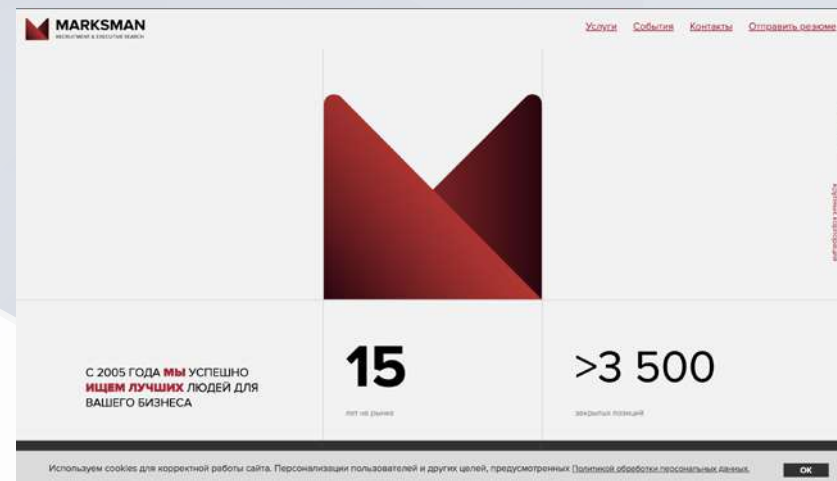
MARKSMAN
RECRUITMENT & EXECUTIVE SEARCH

Услуги События Контакты Отправить резюме

крупные корпорации

С 2005 ГОДА МЫ УСПЕШНО ИЩЕМ ЛУЧШИХ ЛЮДЕЙ ДЛЯ ВАШЕГО БИЗНЕСА

15
лет на рынке

>3 500
закрытых позиций

Используем cookies для корректной работы сайта. Персонализации пользователей и других целей, предусмотренных Политикой обработки персональных данных.

OK